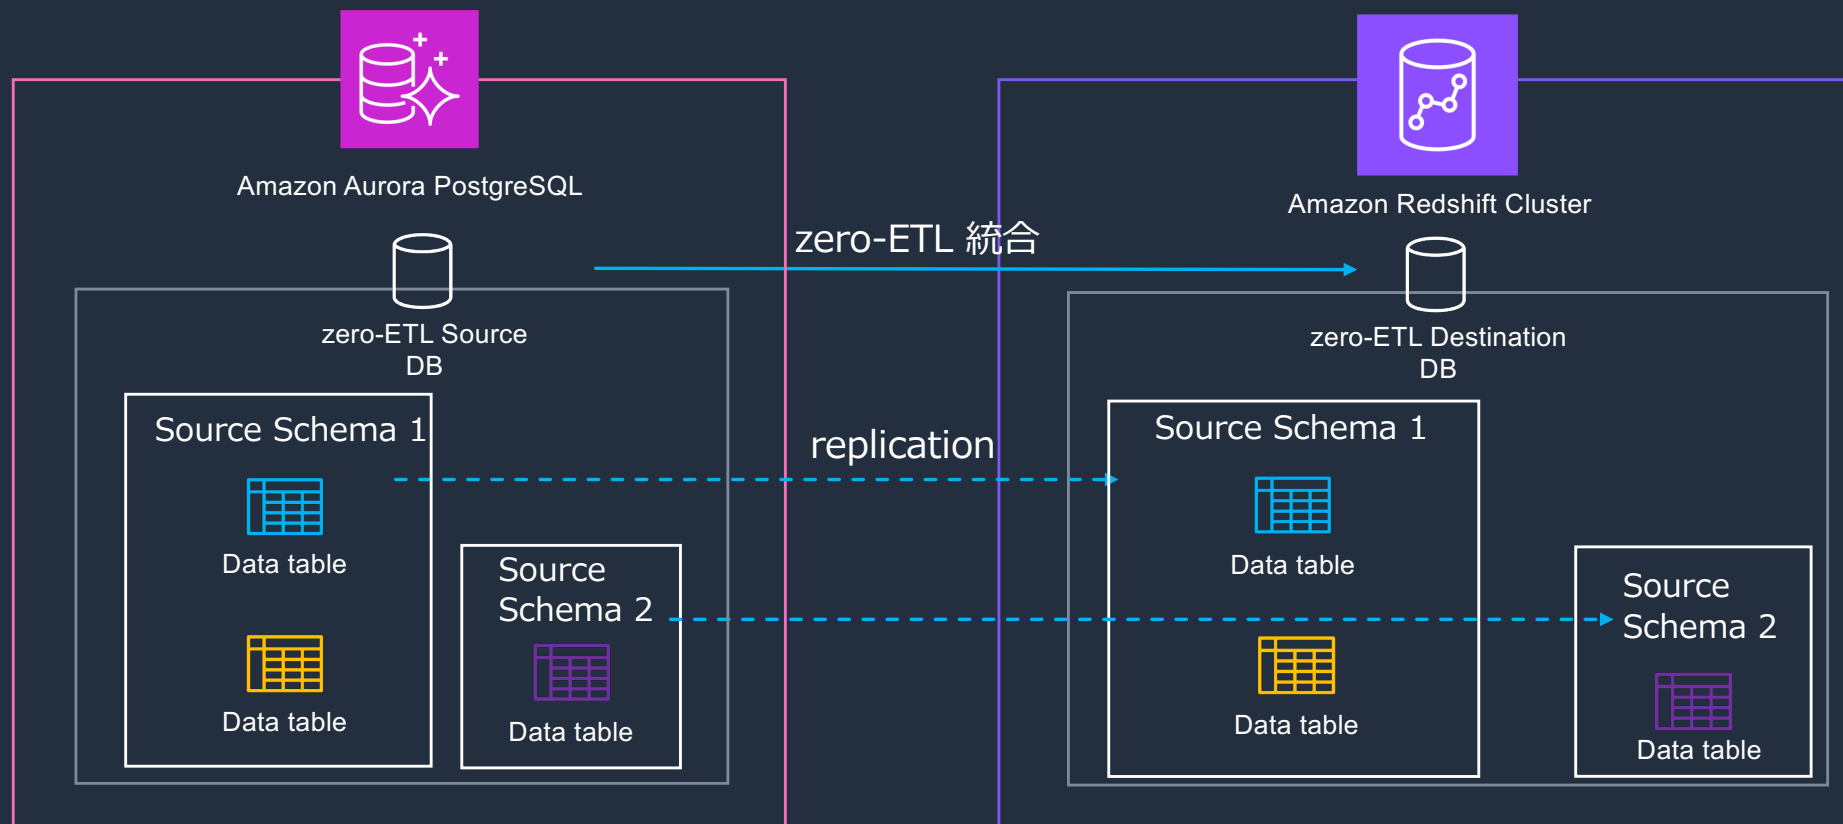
Amazon Aurora PostgreSQL

zero-ETL Source DB

Source Schema 1

Data table

Data table

Source Schema 2

Data table

zero-ETL 統合

replication

Amazon Redshift Cluster

zero-ETL Destination DB

Source Schema 1

Data table

Data table

Source Schema 2

Data table